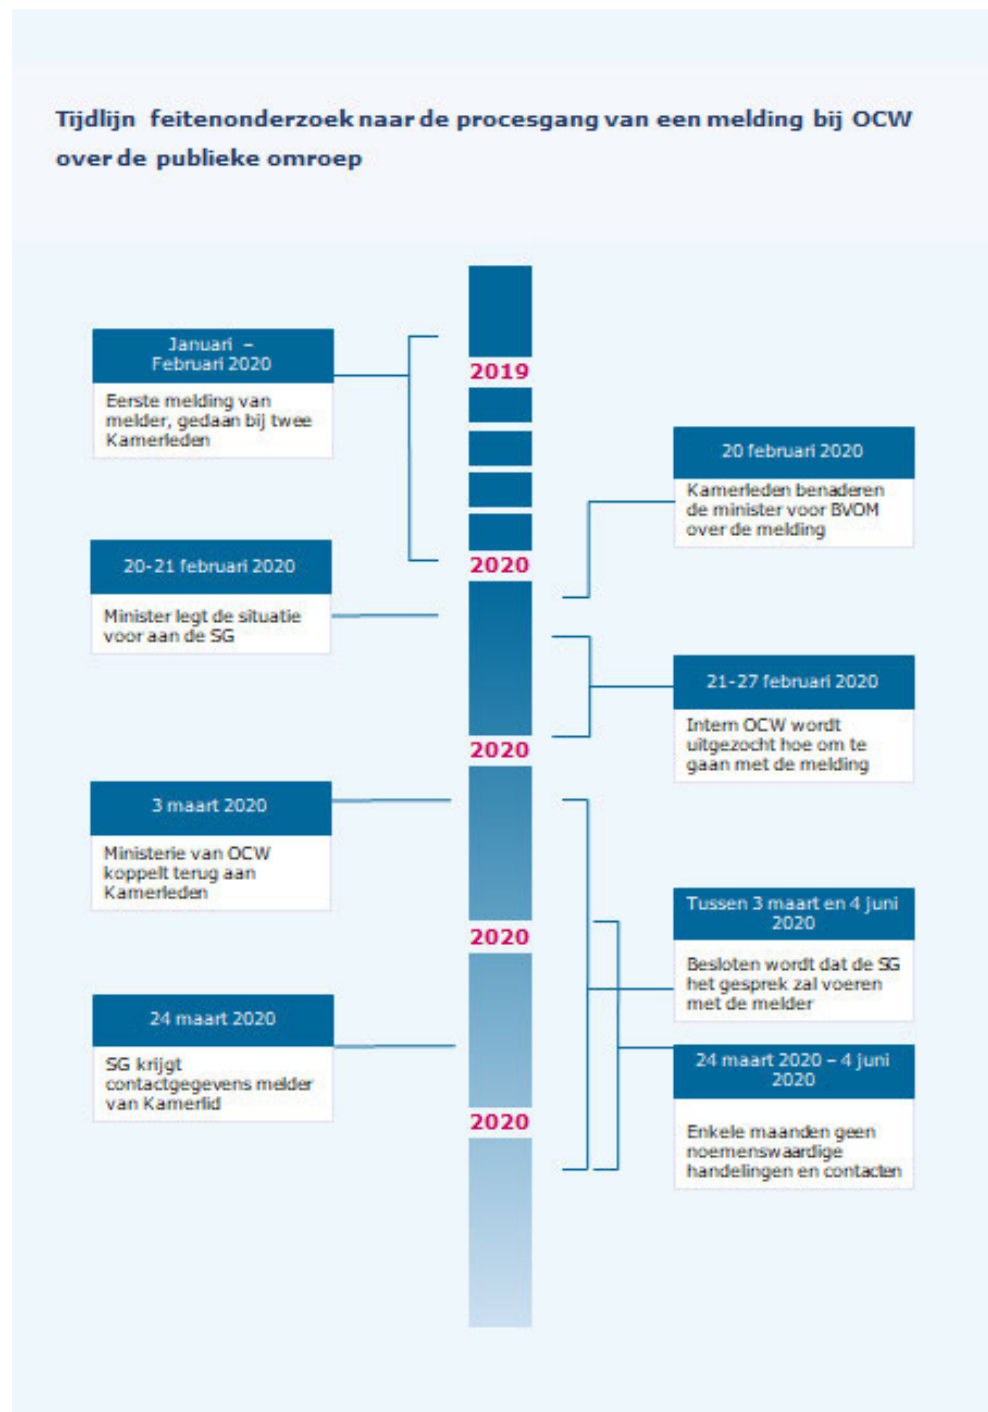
Tijdlijn feitenonderzoek naar de procesgang van een melding bij OCW over de publieke omroep

Januari – Februari 2020

Eerste melding van melder, gedaan bij twee Kamerleden

2019

20 februari 2020

Kamerleden benaderen de minister voor BVOM over de melding

20-21 februari 2020

Minister legt de situatie voor aan de SG

2020

21-27 februari 2020

Intern OCW wordt uitgezocht hoe om te gaan met de melding

2020

3 maart 2020

Ministerie van OCW koppelt terug aan Kamerleden

2020

Tussen 3 maart en 4 juni 2020

Besloten wordt dat de SG het gesprek zal voeren met de melder

24 maart 2020

SG krijgt contactgegevens melder van Kamerlid

24 maart 2020 – 4 juni 2020

Enkele maanden geen noemenswaardige handelingen en contacten

2020